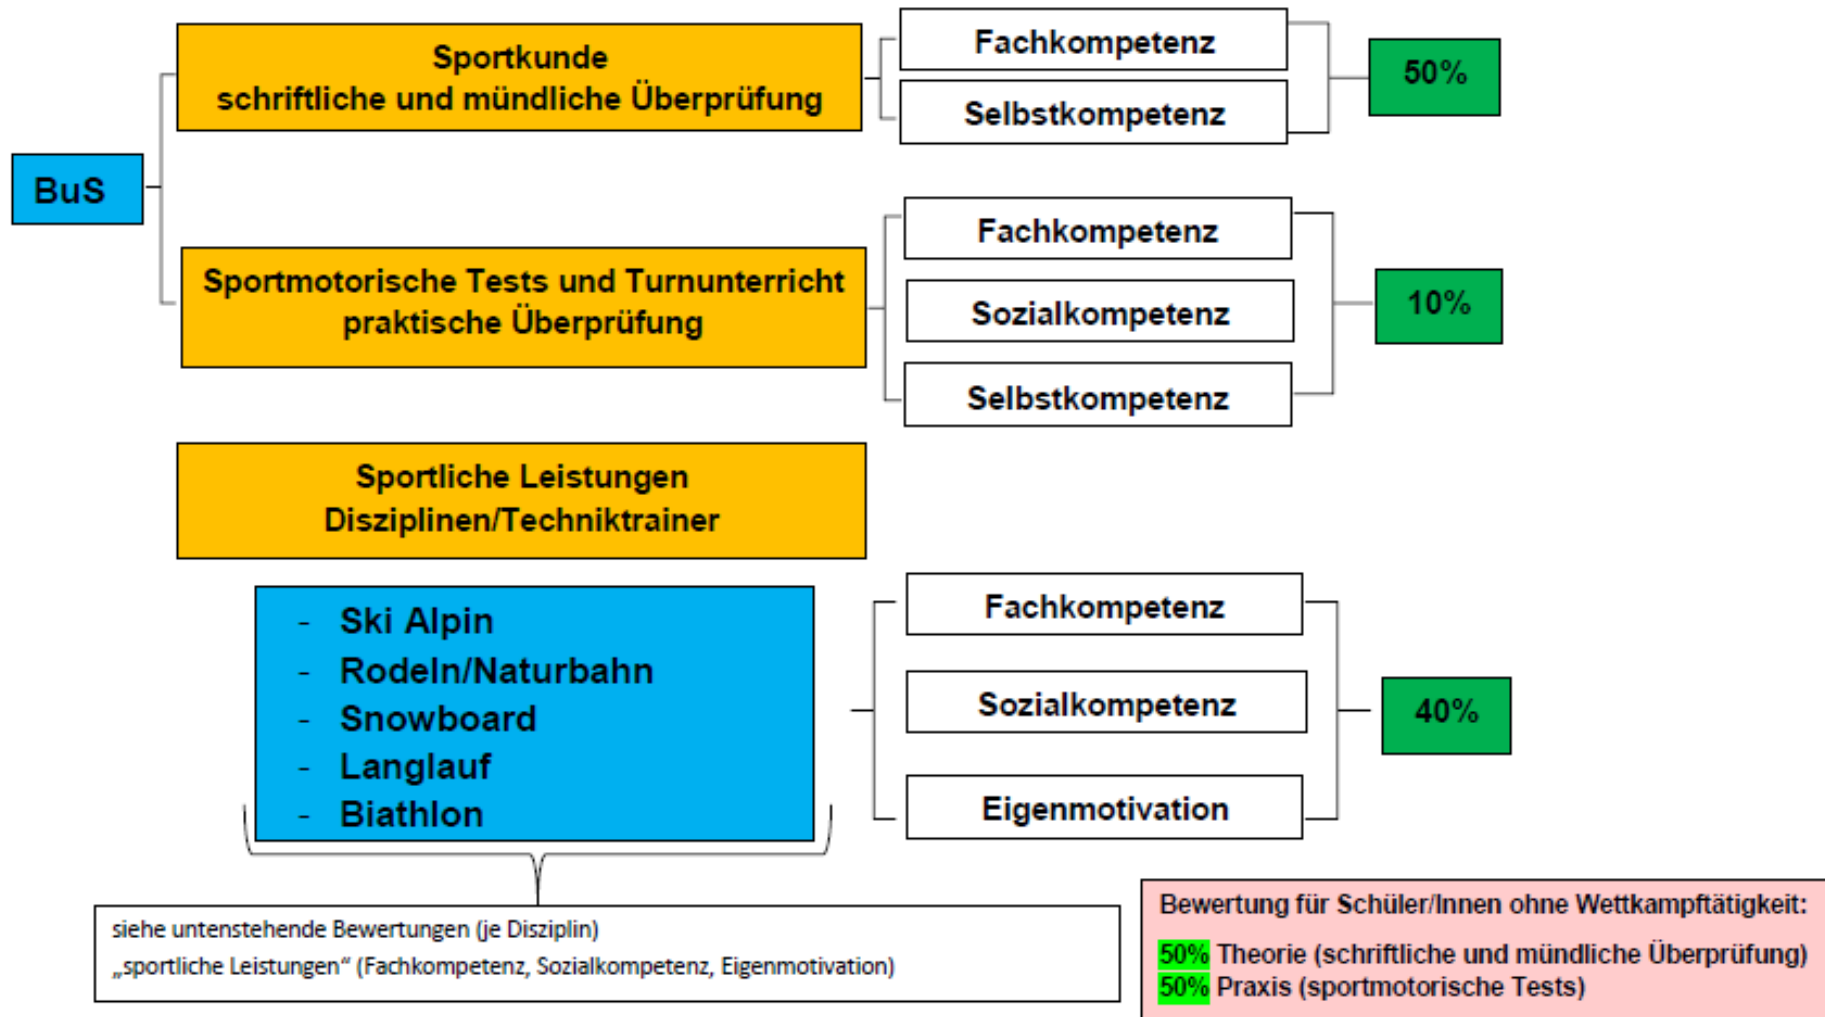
BuS

Sportkunde
schriftliche und mündliche Überprüfung

Fachkompetenz

Selbstkompetenz

50%

Sportmotorische Tests und Turnunterricht
praktische Überprüfung

Fachkompetenz

Sozialkompetenz

Selbstkompetenz

10%

Sportliche Leistungen
Disziplinen/Techniktrainer

- Ski Alpin
- Rodeln/Naturbahn
- Snowboard
- Langlauf
- Biathlon

Fachkompetenz

Sozialkompetenz

Eigenmotivation

40%

siehe untenstehende Bewertungen (je Disziplin)
„sportliche Leistungen" (Fachkompetenz, Sozialkompetenz, Eigenmotivation)

Bewertung für Schüler/Innen ohne Wettkampftätigkeit:
50% Theorie (schriftliche und mündliche Überprüfung)
50% Praxis (sportmotorische Tests)